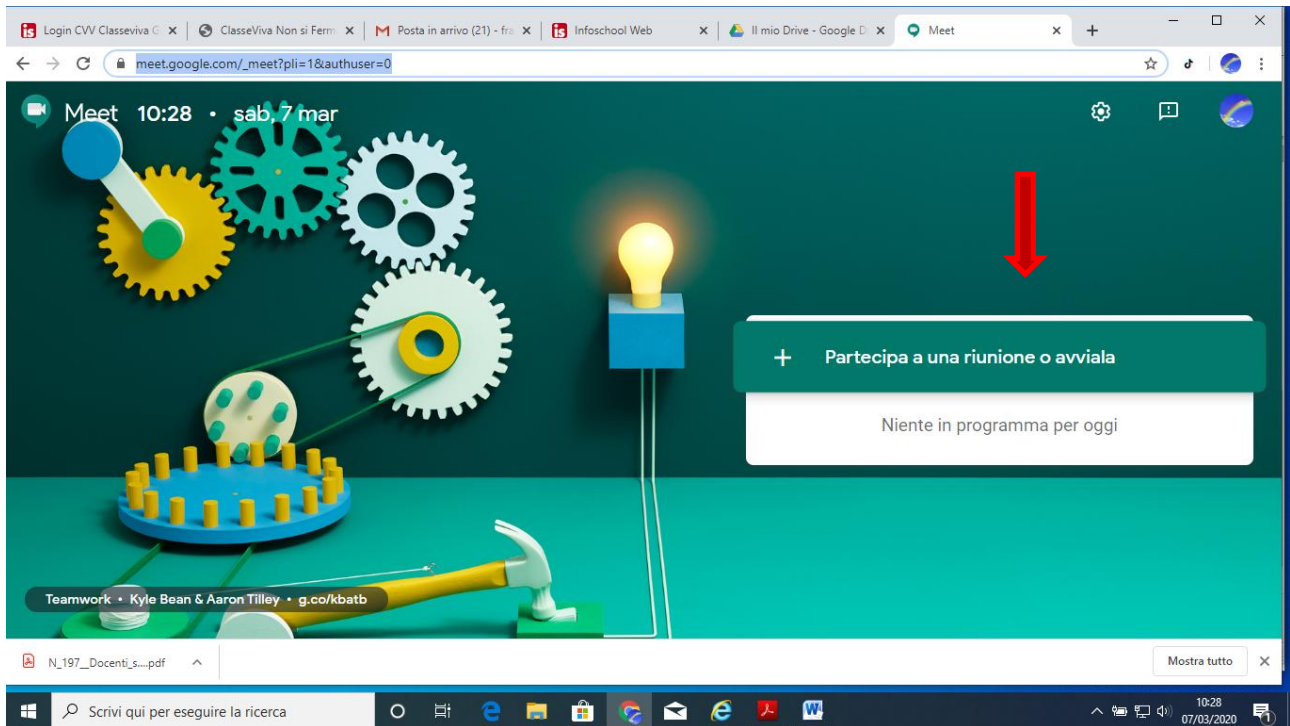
Login CVV Classeviva G ×
ClasseViva Non si Ferm ×
Posta in arrivo (21) - fra ×
Infoschool Web ×
Il mio Drive - Google D ×
Meet ×
+

meet.google.com/_meet?pli=1&authuser=0

Meet 10:28 • sab, 7 mar

+ Partecipa a una riunione o avviala

Niente in programma per oggi

Teamwork • Kyle Bean & Aaron Tilley • g.co/kbatb

N_197__Docenti_s....pdf
Mostra tutto

Scrivi qui per eseguire la ricerca

10:28
07/03/2020